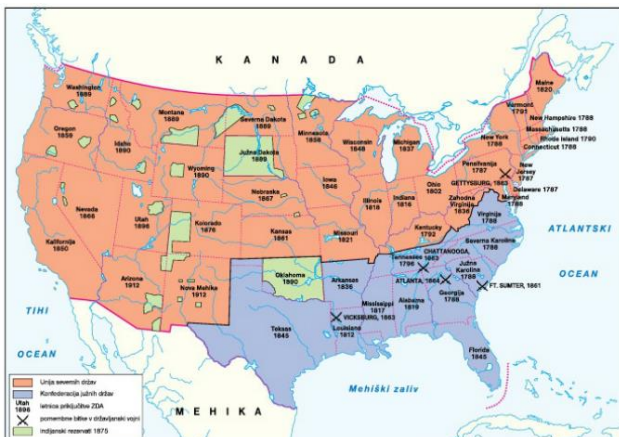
K A N A D A

Washington 1889
Oregon 1859
Idaho 1890
Montana 1889
Severna Dakota 1889
Južna Dakota 1889
Minnesota 1858
Wisconsin 1848
Michigan 1837
Maine 1820
Vermont 1791
New Hampshire 1788
Massachusetts 1788
Rhode Island 1790
Connecticut 1788
New York 1788
New Jersey 1787
Delaware 1787
Maryland 1788
Pensilvanija 1787
GETTYSBURG, 1863
Ohio 1803
Indiana 1816
Illinois 1818
Iowa 1846
Wyoming 1890
Nebraska 1867
Nevada 1864
Utah 1896
Kolorado 1876
Kansas 1861
Missouri 1821
Kalifornija 1850
Zahodna Virginija 1863
Virginija 1788
Kentucky 1792
Tennessee 1796
CHATTANOOGA, 1863
Severna Karolina 1789
Južna Karolina 1788
ATLANTA, 1864
FT. SUMTER, 1861
Georgija 1788
Arizona 1912
Nova Mehika 1912
Oklahoma 1890
Arkansas 1836
Mississippi 1817
Alabama 1819
VICKSBURG, 1863
Louisiana 1812
Teksas 1845
Florida 1845
ATLANTSKI
OCEAN
TIHI
OCEAN
Mehiški zaliv
M E H I K A

Unija severnih držav
Konfederacija južnih držav
Utah 1896 letnica priključitve ZDA
pomembne bitke v državljanski vojni
Indijanski rezervati 1875